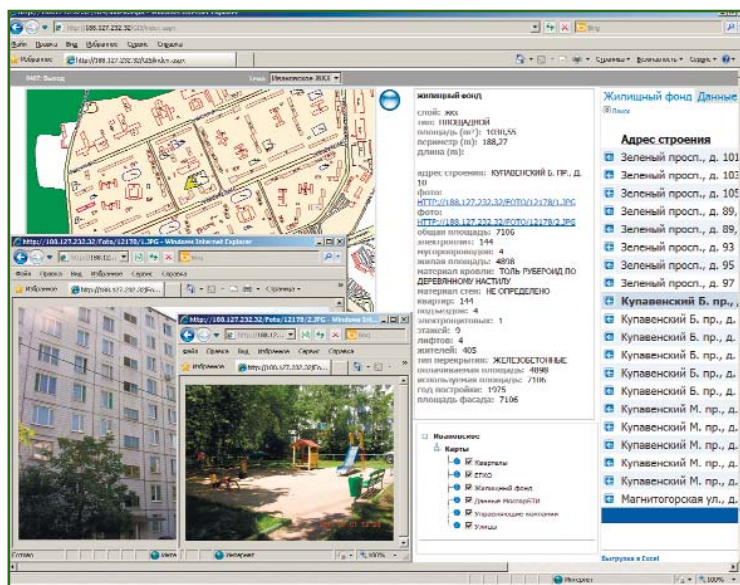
http://188.127.232.32/GIS/main.aspx - Windows Internet Explorer

Файл Правка Вид Избранное Сервис Справка

Избранное http://188.127.232.32/GIS/main.aspx

Страница ▾ Безопасность ▾ Сервис ▾

Выход Слой: Ивановское ЖКХ

Жилищный фонд

слой: жкх
тип: ПЛОЩАДНОЙ
площадь (м²): 1030,55
периметр (m): 188,27
длина (m):

адрес строения: КУПАВЕНСКИЙ Б. ПР., Д. 10
фото: HTTP://188.127.232.32/FOTO/12178/1.JPG
фото: HTTP://188.127.232.32/FOTO/12178/2.JPG
общая площадь: 7106
электроплит: 144
мусоропроводов: 4
жилая площадь: 4898
материал кровли: ТОЛЬ РУБЕРОИД ПО ДЕРЕВЯННОМУ НАСТИЛУ
материал стен: НЕ ОПРЕДЕЛЕНО
квартир: 144
подъездов: 4
электрощитовых: 1
этажей: 9
лифтов: 4
жителей: 405
тип перекрытия: ЖЕЛЕЗОБЕТОННЫЕ
отапливаемая площадь: 4898
используемая площадь: 7106
год постройки: 1975
площадь фасада: 7106

Ивановское
Карты
Кварталы
ЕГКО
Жилищный фонд
Данные МосгорБТИ
Управляющие компании
Улицы

Жилищный фонд Данные
Поиск

Адрес строения
Зеленый просп., д. 101
Зеленый просп., д. 103
Зеленый просп., д. 105
Зеленый просп., д. 89,
Зеленый просп., д. 89,
Зеленый просп., д. 93
Зеленый просп., д. 95
Зеленый просп., д. 97
Купавенский Б. пр., д.
Купавенский Б. пр., д.
Купавенский Б. пр., д.
Купавенский Б. пр., д.
Купавенский Б. пр., д.
Купавенский М. пр., д.
Купавенский М. пр., д.
Купавенский М. пр., д.
Купавенский М. пр., д.
Купавенский М. пр., д.
Магнитогорская ул., д.

Выгрузка в Excel

http://188.127.232.32/Foto/12178/1.JPG - Windows Internet Explorer
http://188.12...
Файл Правка Вид Избранное Сервис Справка
Избранное http://188.127.232.32/Fo...
Страница

http://188.127.232.32/Foto/12178/2.JPG - Windows Inte...
http://188.127...
Файл Правка Вид Избранное Сервис Справка
Избранное http://188.127.232.32/Fo...

Готово Интернет
Интернет 100%
Интернет 100%